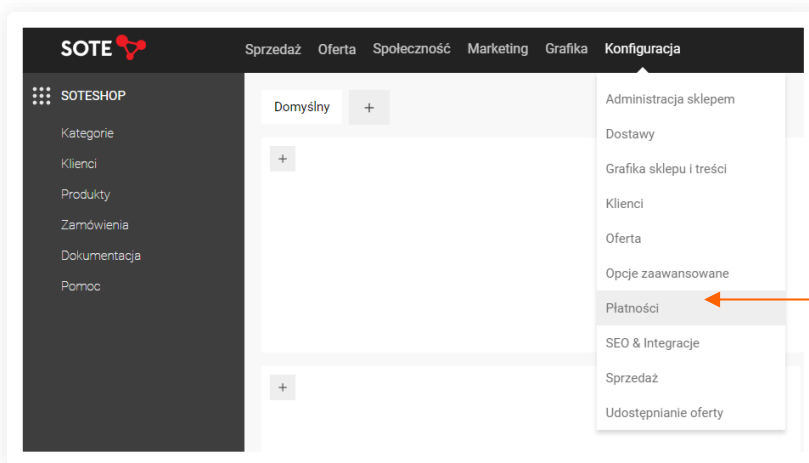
SOTE

Sprzedaż Oferta Społeczność Marketing Grafika Konfiguracja

SOTESHOP

Kategorie
Klienci
Produkty
Zamówienia
Dokumentacja
Pomoc

Domyślny +

+

+

Administracja sklepem
Dostawy
Grafika sklepu i treści
Klienci
Oferta
Opcje zaawansowane
Płatności
SEO & Integracje
Sprzedaż
Udostępnianie oferty